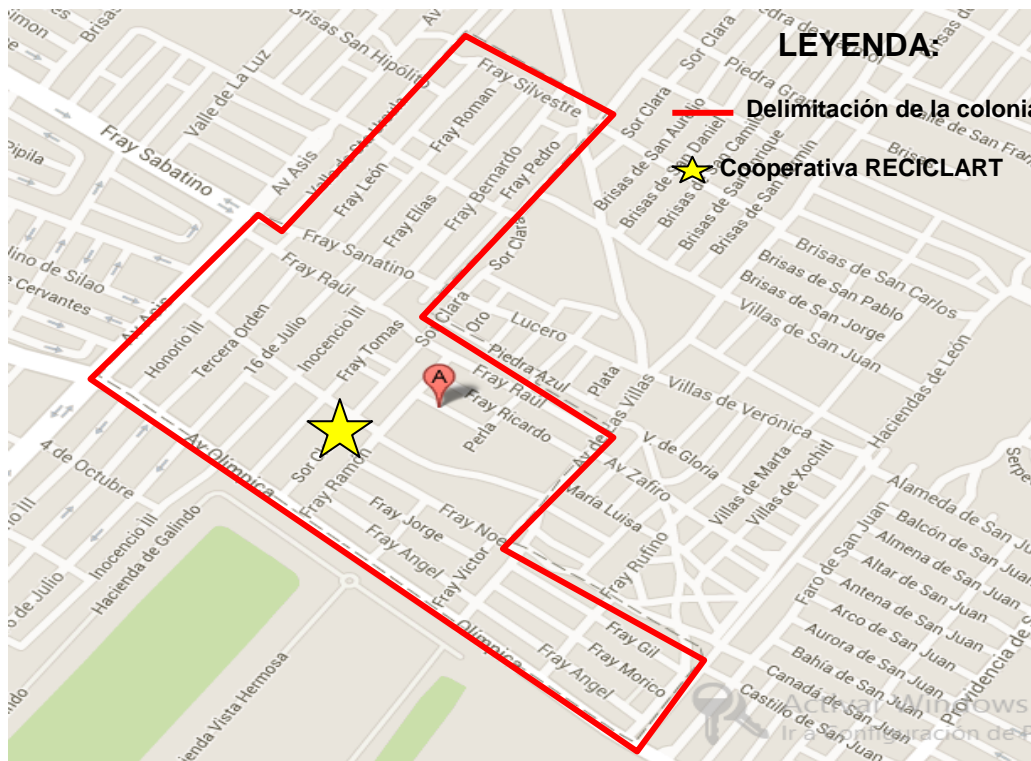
LEYENDA:
Delimitación de la colonia
Cooperativa RECICLART

Brisas San Hipólito
Valle de La Luz
Fray Sabatino
Av Asis
Fray León
Fray Roman
Fray Silvestre
Fray Elias
Fray Bernardo
Fray Pedro
Sor Clara
Piedra Gra
Brisas de San Aurelio
Brisas de San Daniel
Brisas de San Camilo
Brisas de San Enrique
Fray Sanatino
Fray Raúl
Sor Clara
Brisas de San Carlos
Brisas de San Pablo
Brisas de San Jorge
Villas de San Juan
Honorio III
Tercera Orden
16 de Julio
Inocencio III
Fray Tomas
Sor Clara
Oro
Lucero
Piedra Azul
Plata
Fray Raul
Fray Ricardo
Perla
Av de las Villas
Villas de Verónica
Haciendas de León
Av Olímpica
Sor
Fray Ramon
V de Gloria
Av Zafiro
María Luisa
Villas de Marta
Villas de Xochitl
4 de Octubre
Fray Jorge
Fray Noe
Fray Angel
Fray Victor
Fray Rufino
Alameda de San J
Balcón de San Ju
Almena de San J
Altar de San Juan
Antena de San Juan
Arco de San Juan
Faro de San Juan
Inocencio III
Hacienda de Galindo
Olímpica
Fray Gil
Fray Morico
Fray Angel
Aurora de San Juan
Bahía de San Juan
Canadá de San Juan
Castillo de San Juan
Hacienda Vista Hermosa
Pipila
Cervantes
de Silao
Activar Windows
Ir a Configuración de P